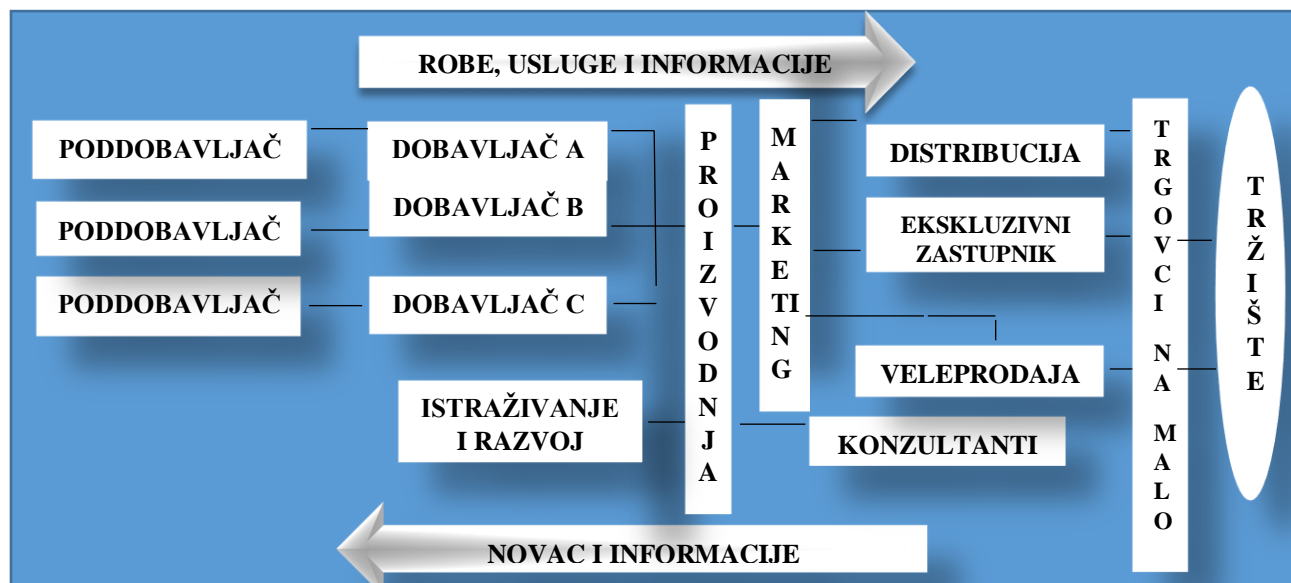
ROBE, USLUGE I INFORMACIJE

PODDOBAVLJAČ

DOBAVLJAČ A

PODDOBAVLJAČ

DOBAVLJAČ B

PODDOBAVLJAČ

DOBAVLJAČ C

PROIZVODNJA

MARKETING

DISTRIBUCIJA

EKSKLUZIVNI ZASTUPNIK

VELEPRODAJA

ISTRAŽIVANJE I RAZVOJ

KONZULTANTI

TRGOVCI NA MALO

TRŽIŠTE

NOVAC I INFORMACIJE